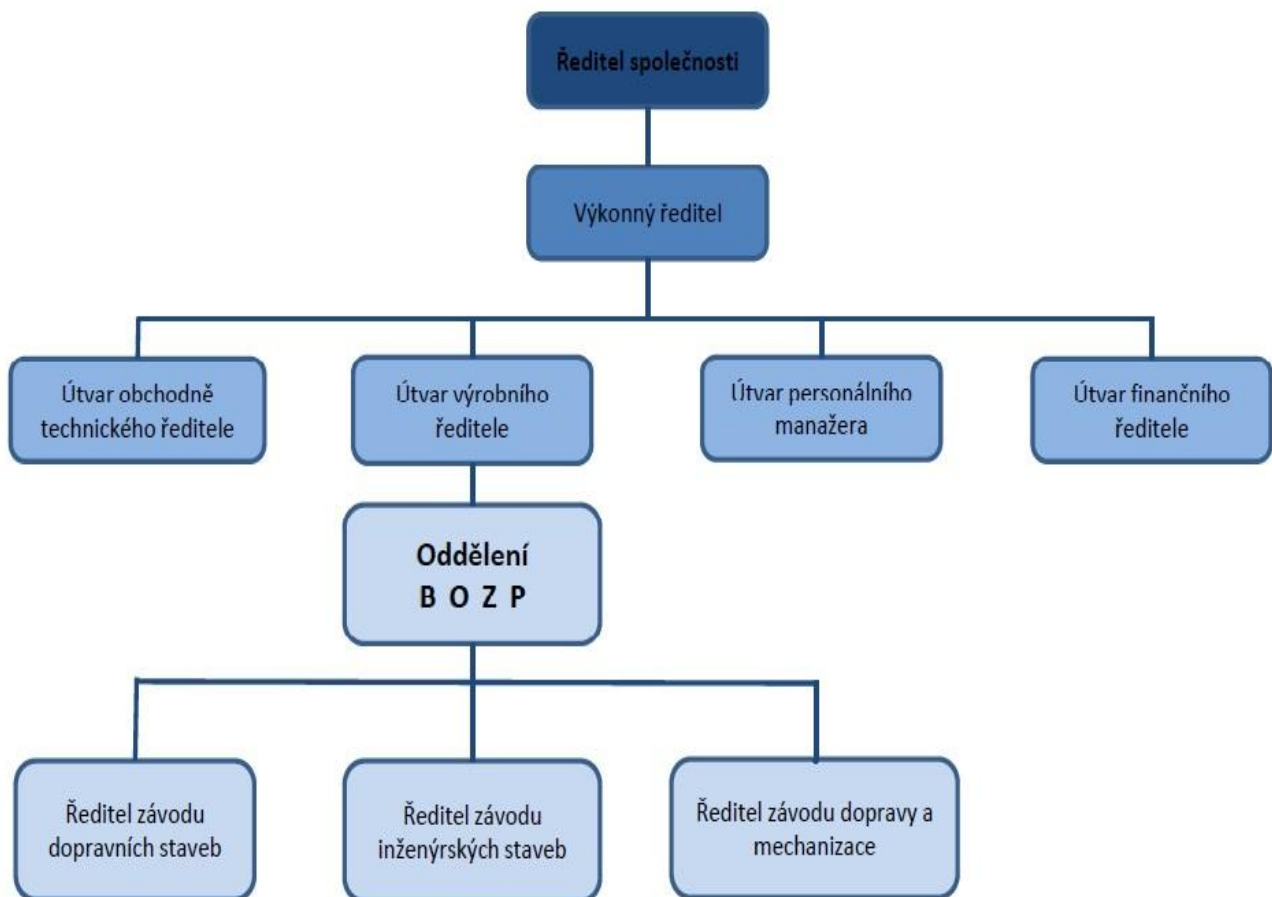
Ředitel společnosti

Výkonný ředitel

Útvar obchodně technického ředitele

Útvar výrobního ředitele

Útvar personálního manažera

Útvar finančního ředitele

Oddělení B O Z P

Ředitel závodu dopravních staveb

Ředitel závodu inženýrských staveb

Ředitel závodu dopravy a mechanizace